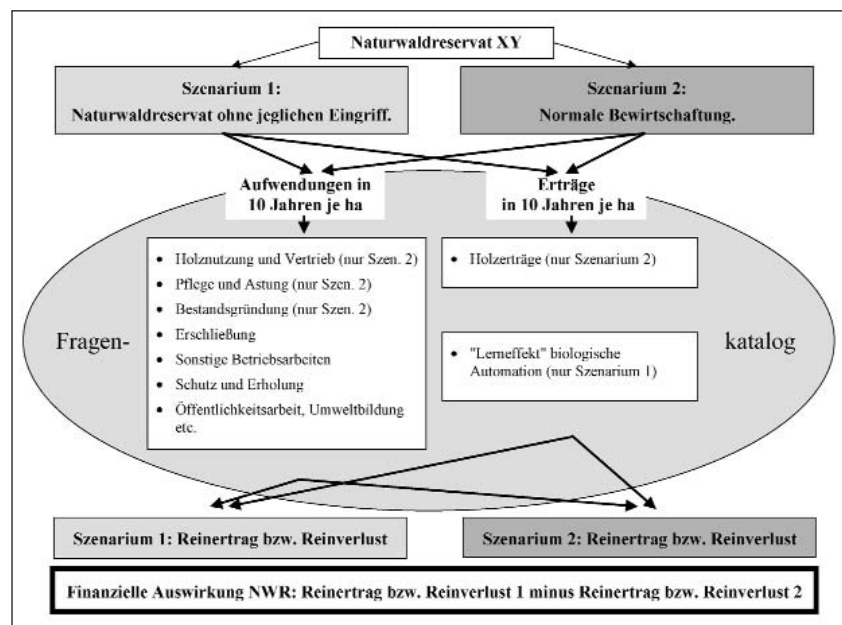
Naturwaldreservat XY

Szenarium 1:
Naturwaldreservat ohne jeglichen Eingriff.

Szenarium 2:
Normale Bewirtschaftung.

Aufwendungen in 10 Jahren je ha

Erträge in 10 Jahren je ha

Fragen-

katalog

- Holznutzung und Vertrieb (nur Szen. 2)
- Pflege und Astung (nur Szen. 2)
- Bestandsgründung (nur Szen. 2)
- Erschließung
- Sonstige Betriebsarbeiten
- Schutz und Erholung
- Öffentlichkeitsarbeit, Umweltbildung etc.

- Holzerträge (nur Szenarium 2)

- "Lerneffekt" biologische Automation (nur Szenarium 1)

Szenarium 1: Reinertrag bzw. Reinverlust

Szenarium 2: Reinertrag bzw. Reinverlust

Finanzielle Auswirkung NWR: Reinertrag bzw. Reinverlust 1 minus Reinertrag bzw. Reinverlust 2